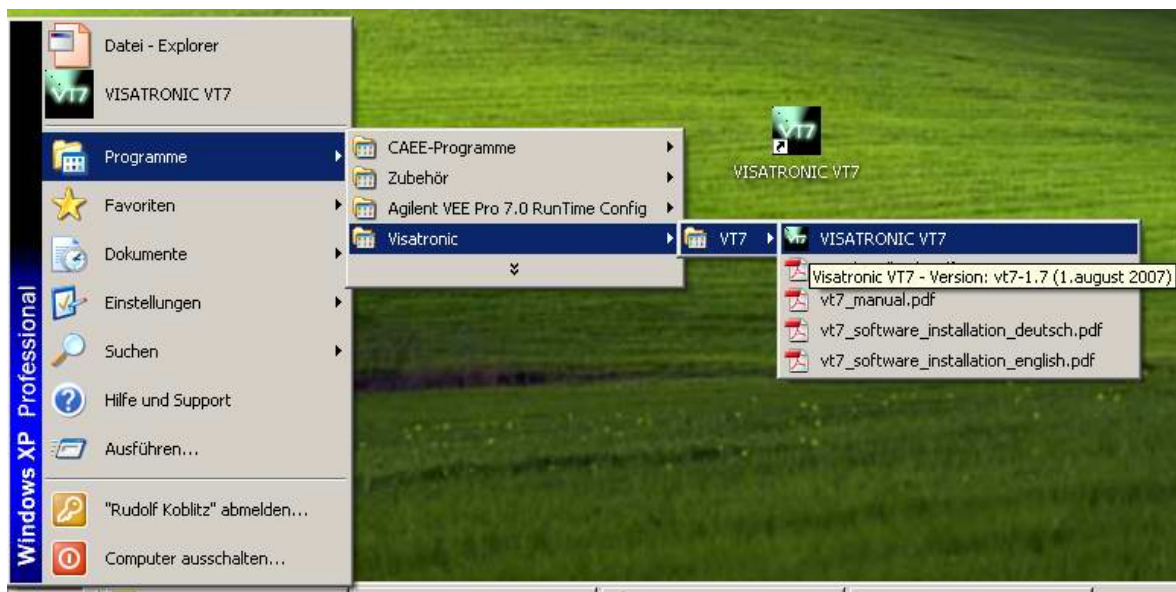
Datei - Explorer
VT7 VISATRONIC VT7
Programme
Favoriten
Dokumente
Einstellungen
Suchen
Hilfe und Support
Ausführen...
"Rudolf Koblitz" abmelden...
Computer ausschalten...

Windows XP Professional

CAEE-Programme
Zubehör
Agilent VEE Pro 7.0 RunTime Config
Visatronic
»

VT7

VISATRONIC VT7
Visatronic VT7 - Version: vt7-1.7 (1.august 2007)
vt7_manual.pdf
vt7_software_installation_deutsch.pdf
vt7_software_installation_english.pdf

VT7
VISATRONIC VT7